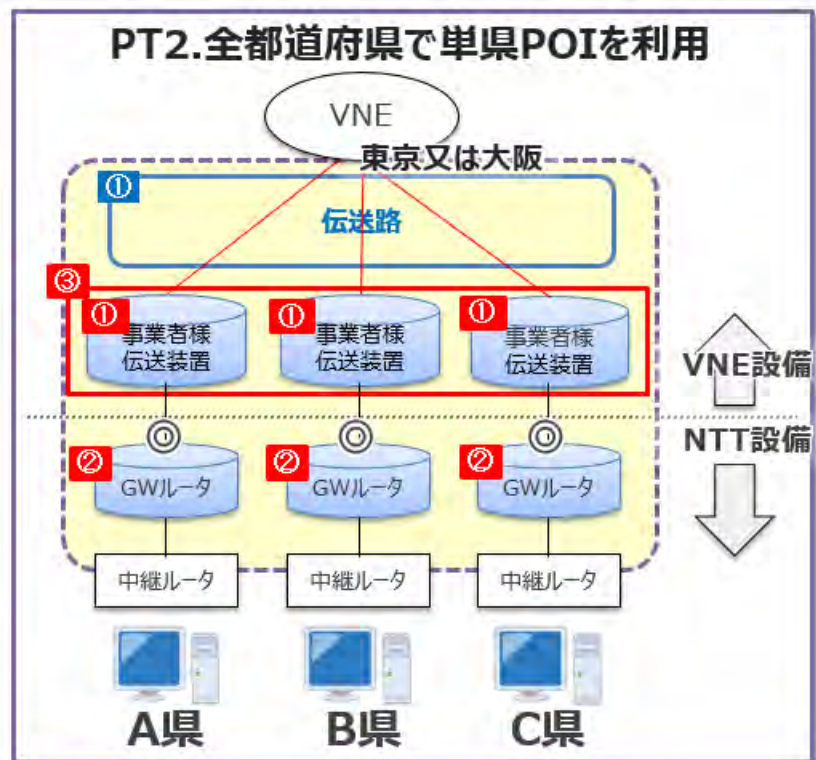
PT2.全都道府県で単県POIを利用

VNE

東京又は大阪

①

伝送路

③

① 事業者様 伝送装置

① 事業者様 伝送装置

① 事業者様 伝送装置

VNE設備

NTT設備

② GWルータ

② GWルータ

② GWルータ

中継ルータ

中継ルータ

中継ルータ

A県

B県

C県